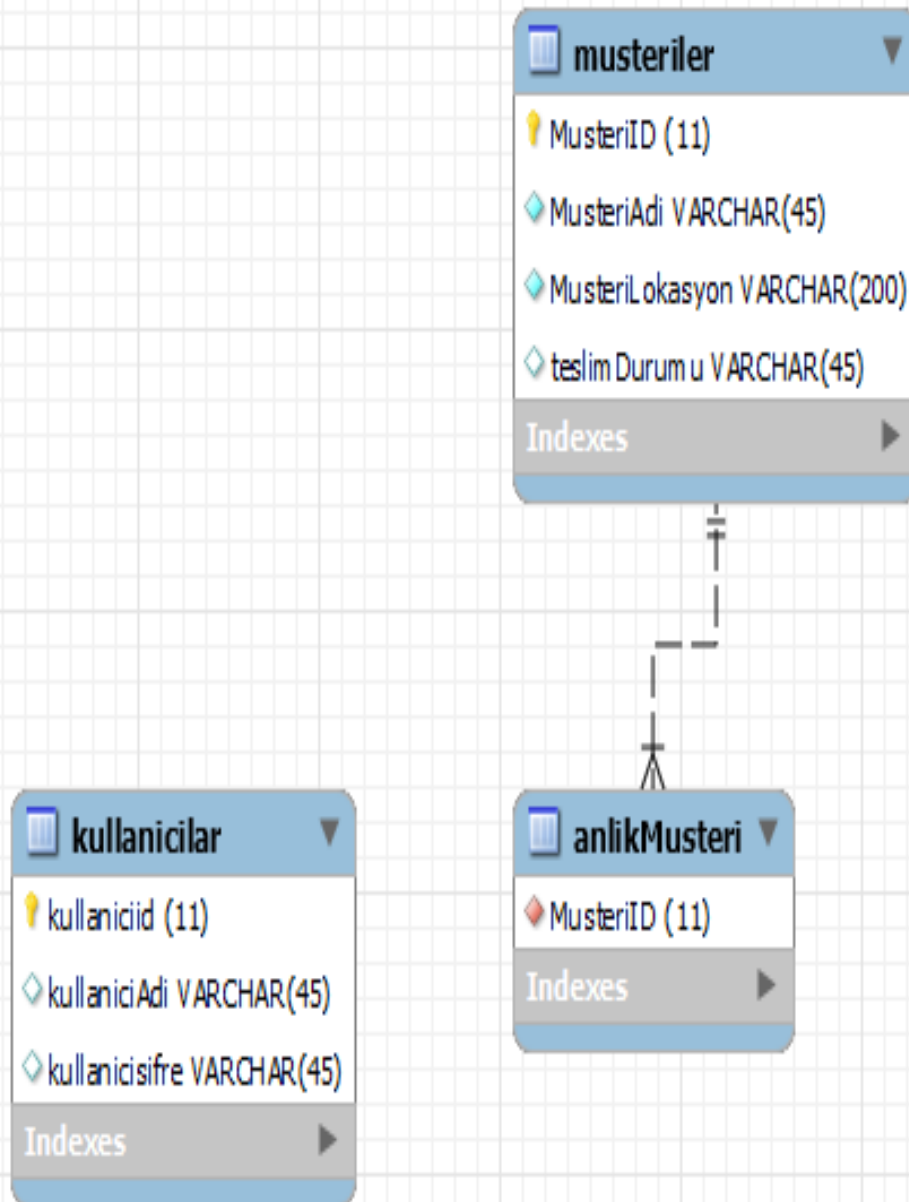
musteriler

MusteriID (11)

MusteriAdi VARCHAR(45)

MusteriLokasyon VARCHAR(200)

teslimDurumu VARCHAR(45)

Indexes

kullanicilar

kullaniciid (11)

kullaniciAdi VARCHAR(45)

kullanicisifre VARCHAR(45)

Indexes

anlikMusteri

MusteriID (11)

Indexes